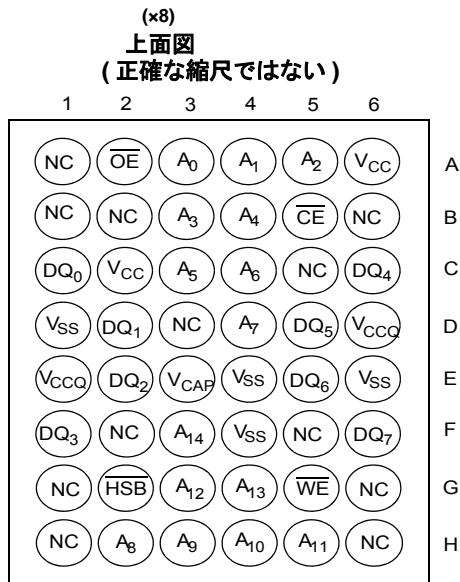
(×8)
上面図
( 正確な縮尺ではない )

|   | 1 | 2 | 3 | 4 | 5 | 6 |   |
|---|---|---|---|---|---|---|---|
|   | NC | $\overline{OE}$ | $A_0$ | $A_1$ | $A_2$ | $V_{CC}$ | A |
|   | NC | NC | $A_3$ | $A_4$ | $\overline{CE}$ | NC | B |
|   | $DQ_0$ | $V_{CC}$ | $A_5$ | $A_6$ | NC | $DQ_4$ | C |
|   | $V_{SS}$ | $DQ_1$ | NC | $A_7$ | $DQ_5$ | $V_{CCQ}$ | D |
|   | $V_{CCQ}$ | $DQ_2$ | $V_{CAP}$ | $V_{SS}$ | $DQ_6$ | $V_{SS}$ | E |
|   | $DQ_3$ | NC | $A_{14}$ | $V_{SS}$ | NC | $DQ_7$ | F |
|   | NC | $\overline{HSB}$ | $A_{12}$ | $A_{13}$ | $\overline{WE}$ | NC | G |
|   | NC | $A_8$ | $A_9$ | $A_{10}$ | $A_{11}$ | NC | H |